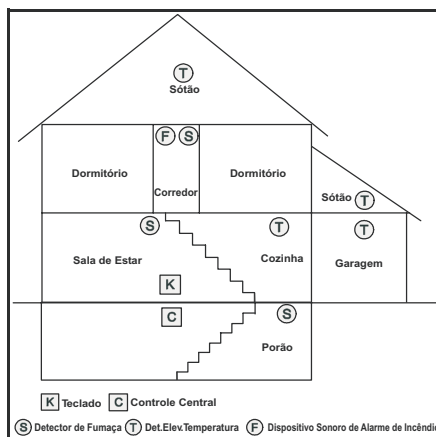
T
Sótão

F S

Dormitório

Corredor

Dormitório

Sótão T

S

T

T

Sala de Estar

Cozinha

Garagem

K

C

S

Porão

K Teclado C Controle Central

S Detector de Fumaça T Det.Elev.Temperatura F Dispositivo Sonoro de Alarme de Incêndi